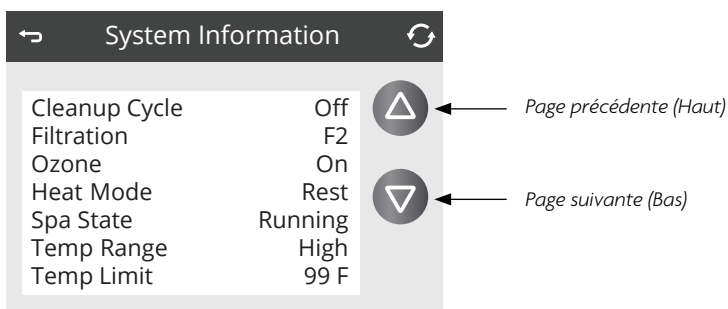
System Information

| | |
|---|---|
| Cleanup Cycle | Off |
| Filtration | F2 |
| Ozone | On |
| Heat Mode | Rest |
| Spa State | Running |
| Temp Range | High |
| Temp Limit | 99 F |

Page précédente (Haut)

Page suivante (Bas)